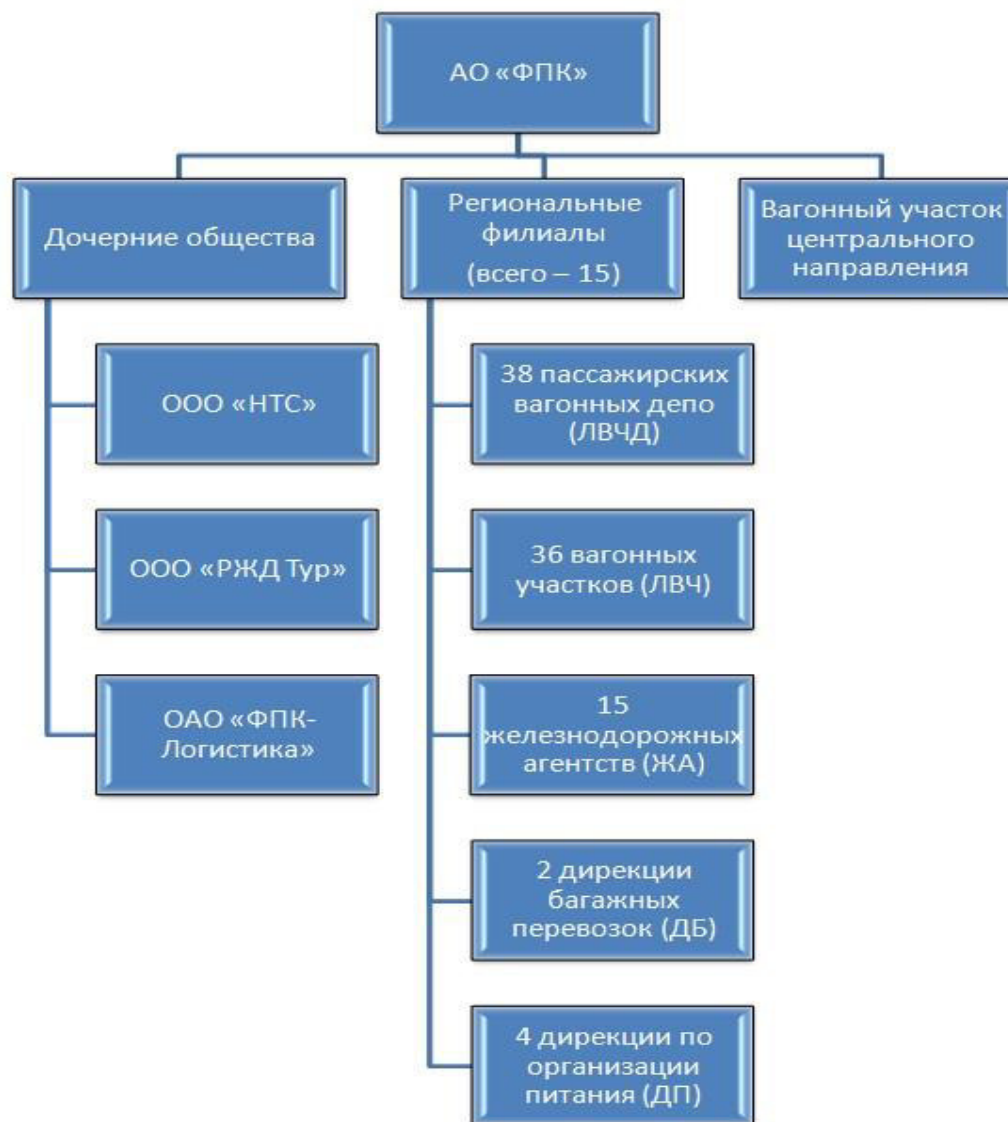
АО «ФПК»

Дочерние общества

Региональные филиалы
(всего – 15)

Вагонный участок центрального направления

ООО «НТС»

ООО «РЖД Тур»

ОАО «ФПК-Логистика»

38 пассажирских вагонных депо (ЛВЧД)

36 вагонных участков (ЛВЧ)

15 железнодорожных агентств (ЖА)

2 дирекции багажных перевозок (ДБ)

4 дирекции по организации питания (ДП)